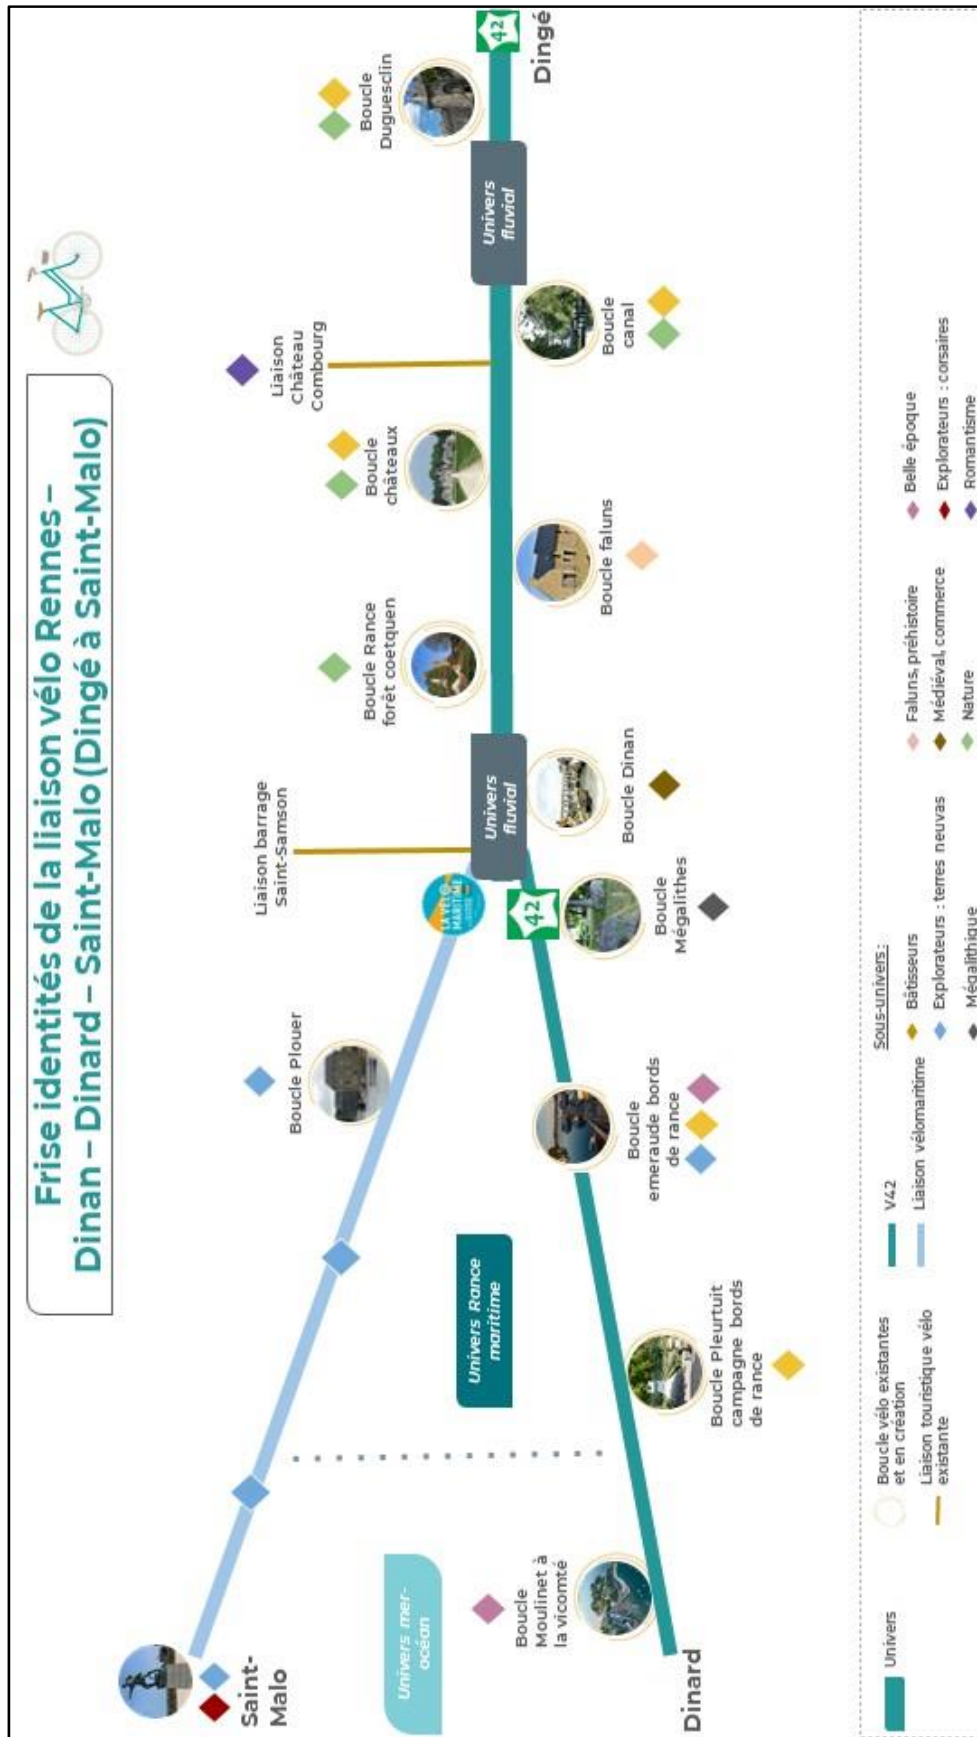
Frise identités de la liaison vélo Rennes – Dinan – Dinard – Saint-Malo (Dingé à Saint-Malo)

Dingé

42

Boucle Duguesclin

Univers fluvial

Boucle canal

Liaison Château Combourg

Boucle châteaux

Boucle faluns

Boucle Rance forêt coetquen

Univers fluvial

Boucle Dinan

Liaison barrage Saint-Samson

42

Boucle Mégalithes

Boucle Plouer

Boucle emeraude bords de rance

Univers Rance maritime

Boucle Pleurtuit campagne bords de rance

Univers mer-océan

Boucle Moulinet à la vicomté

Saint-Malo

Dinard

Univers

Boucle vélo existantes et en création

Liaison touristique vélo existante

V42

Liaison vélomaritime

Sous-univers :

Bâtisseurs

Explorateurs : terres neuvas

Mégalithique

Faluns, préhistoire

Médiéval, commerce

Nature

Belle époque

Explorateurs : corsaires

Romantisme